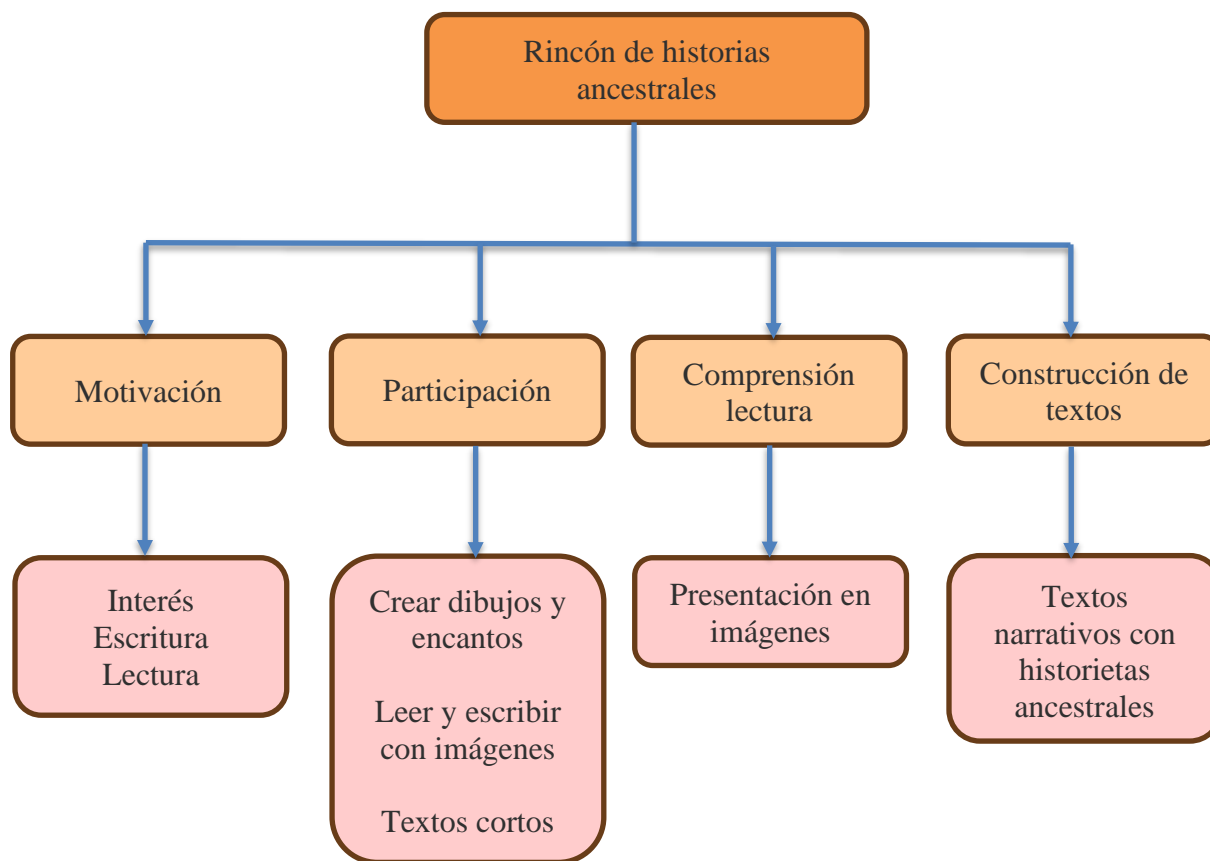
Rincón de historias ancestrales

Motivación

Participación

Comprensión lectura

Construcción de textos

Interés
Escritura
Lectura

Crear dibujos y encantos

Leer y escribir con imágenes

Textos cortos

Presentación en imágenes

Textos narrativos con historietas ancestrales